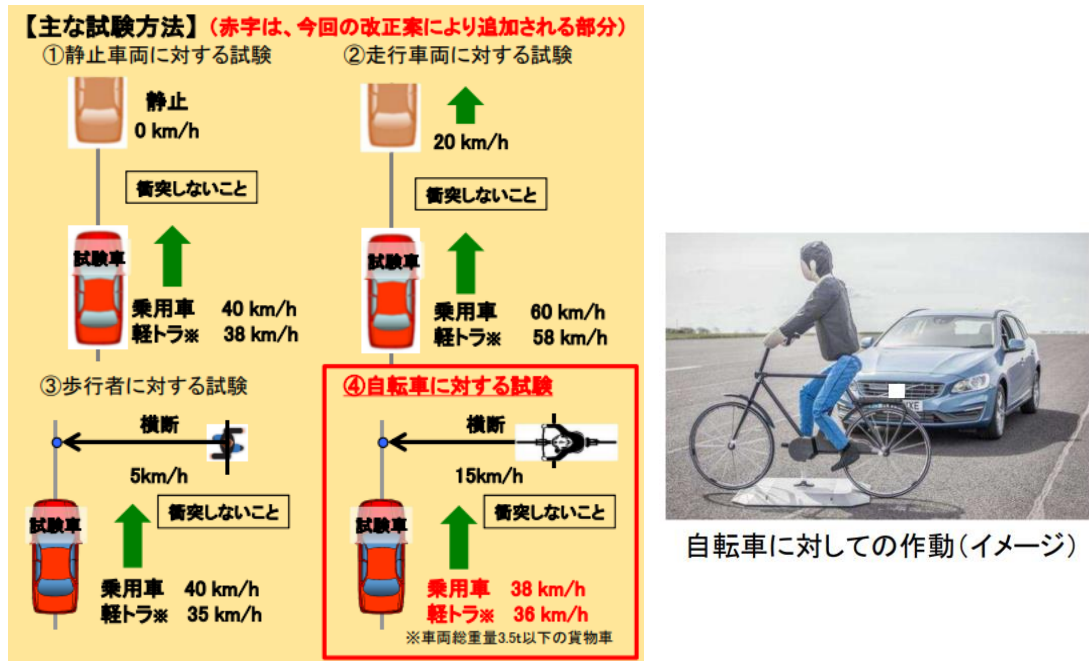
【主な試験方法】（赤字は、今回の改正案により追加される部分）

①静止車両に対する試験

静止
0 km/h

衝突しないこと

試験車

乗用車　40 km/h
軽トラ※　38 km/h

②走行車両に対する試験

20 km/h

衝突しないこと

試験車

乗用車　60 km/h
軽トラ※　58 km/h

③歩行者に対する試験

横断

5km/h

衝突しないこと

試験車

乗用車　40 km/h
軽トラ※　35 km/h

④自転車に対する試験

横断

15km/h

衝突しないこと

試験車

乗用車　38 km/h
軽トラ※　36 km/h

※車両総重量3.5t以下の貨物車

自転車に対しての作動（イメージ）